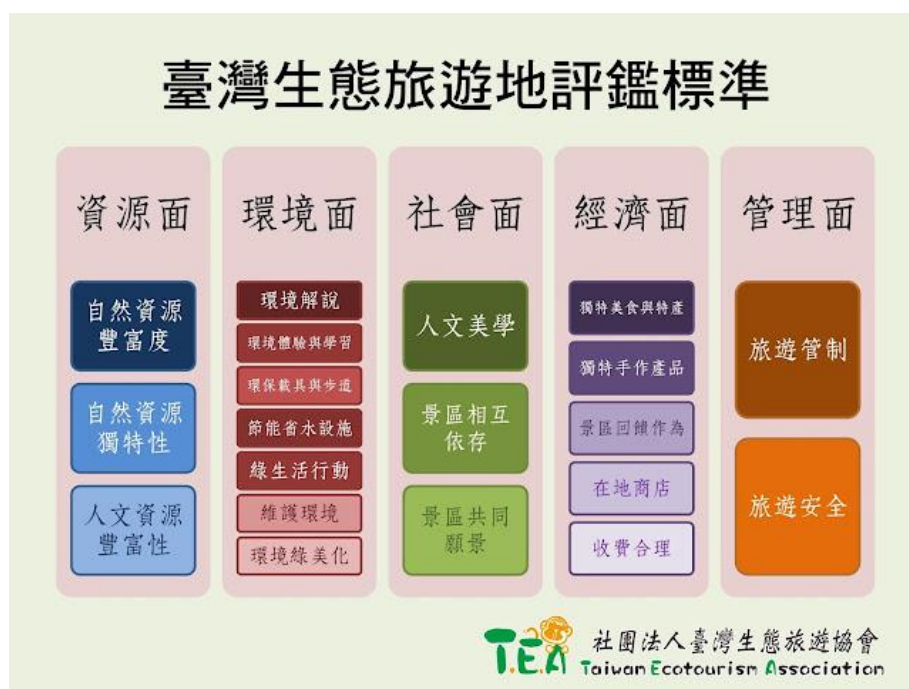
臺灣生態旅遊地評鑑標準

資源面

自然資源豐富度

自然資源獨特性

人文資源豐富性

環境面

環境解說

環境體驗與學習

環保載具與步道

節能省水設施

綠生活行動

維護環境

環境綠美化

社會面

人文美學

景區相互依存

景區共同願景

經濟面

獨特美食與特產

獨特手作產品

景區回饋作為

在地商店

收費合理

管理面

旅遊管制

旅遊安全

T.E.A 社團法人臺灣生態旅遊協會 Taiwan Ecotourism Association